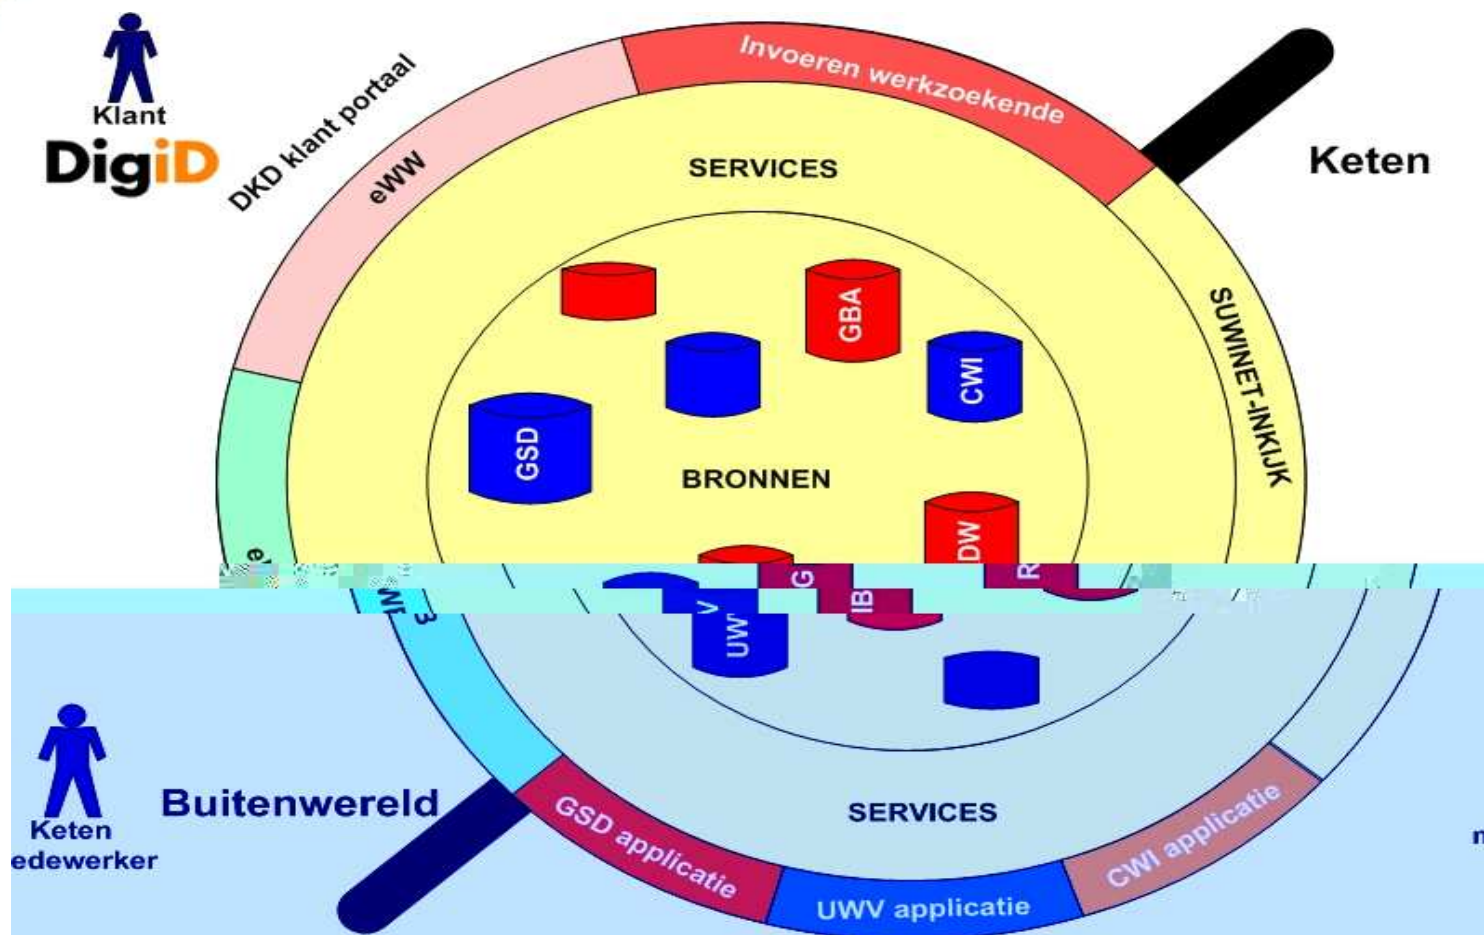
Klant

DigiD

DKD klant portaal

eWW

Invoeren werkzoekende

SERVICES

Keten

SUWINET-INKIJK

GBA

CWI

GSD

BRONNEN

DW

el

G

R

IB

UW

3

Keten
edewerker

Buitenwereld

SERVICES

GSD applicatie

UWV applicatie

CWI applicatie

m